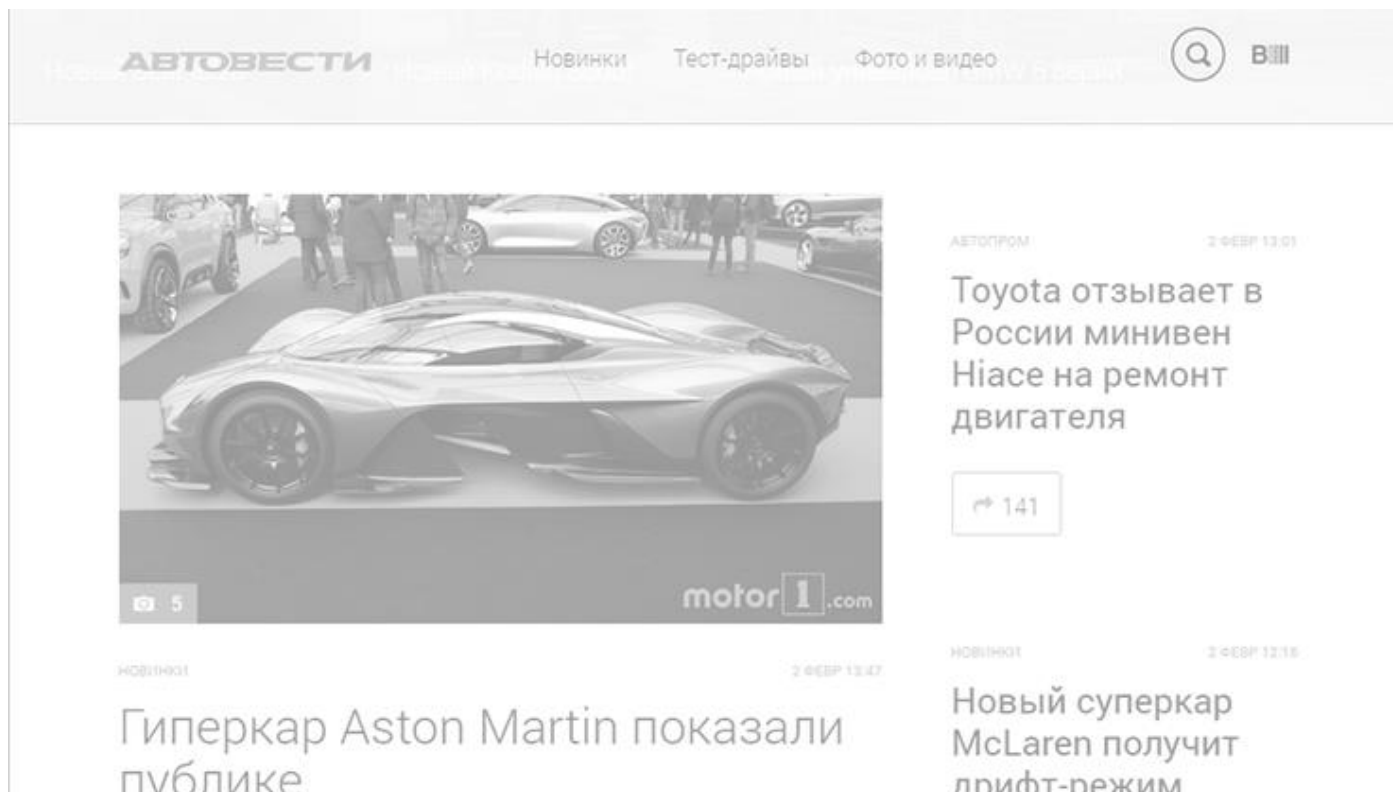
АВТОВЕСТИ Новинки Тест-драйвы Фото и видео В

АВТОПРОМ 2 ФЕВР 13:01

Toyota отзывает в России минивен Hiace на ремонт двигателя

141

5

motor1.com

НОВИНКИ 2 ФЕВР 13:47

Гиперкар Aston Martin показали публике

НОВИНКИ 2 ФЕВР 12:16

Новый суперкар McLaren получит дрифт-режим